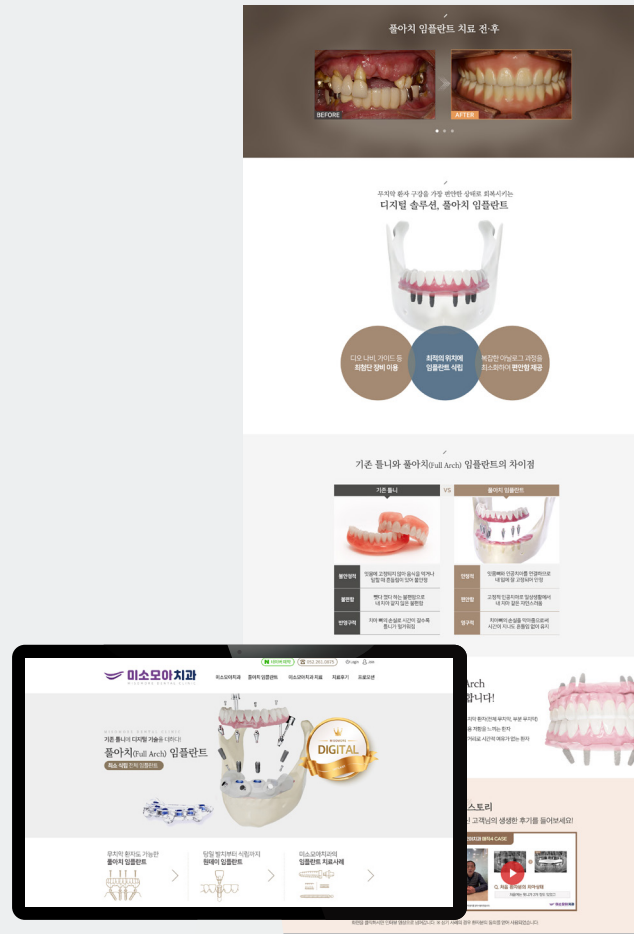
풀아치 임플란트 치료 전·후

BEFORE

AFTER

무치악 환자 구강을 가장 편안한 상태로 회복시키는

디지털 솔루션, 풀아치 임플란트

디오 나비, 가이드 등 최첨단 장비 이용

최적의 위치에 임플란트 식립

복잡한 아날로그 과정을 최소화하여 편안함 제공

기존 틀니와 풀아치(Full Arch) 임플란트의 차이점

| 기존 틀니 | VS | 풀아치 임플란트 |
|---|---|---|
| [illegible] | 불안정 | 안정적 | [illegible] |
| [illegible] | 불편함 | 편안함 | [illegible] |
| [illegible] | 반영구적 | 영구적 | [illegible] |

미소모아치과

052 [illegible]

미소모아치과 풀아치 임플란트 미소모아치과 치료 치료후기 오시는길

기존 틀니에 디지털 기술을 더하다!

풀아치(Full Arch) 임플란트

최소 식립 전체 임플란트

DIGITAL

무치악 환자도 가능한 풀아치 임플란트

당일 발치부터 식립까지 원데이 임플란트

미소모아치과의 임플란트 치료사례

Arch

합니다!

스토리

고객님의 생생한 후기를 들어보세요!

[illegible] CASE